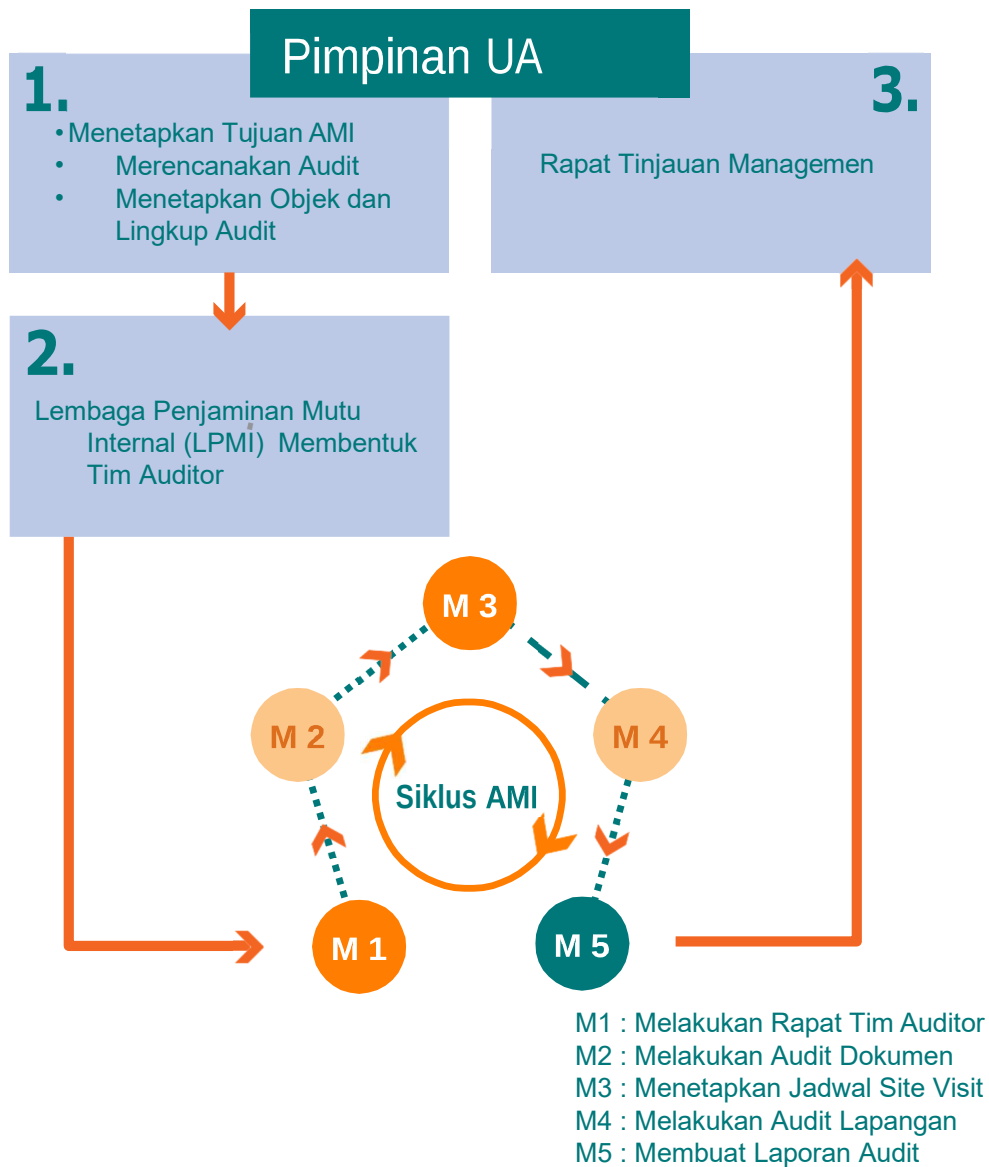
Pimpinan UA

1.
• Menetapkan Tujuan AMI
• Merencanakan Audit
• Menetapkan Objek dan Lingkup Audit

3.
Rapat Tinjauan Managemen

2.
Lembaga Penjaminan Mutu Internal (LPMI) Membentuk Tim Auditor

M 3
M 2
M 4
Siklus AMI
M 1
M 5

M1 : Melakukan Rapat Tim Auditor
M2 : Melakukan Audit Dokumen
M3 : Menetapkan Jadwal Site Visit
M4 : Melakukan Audit Lapangan
M5 : Membuat Laporan Audit